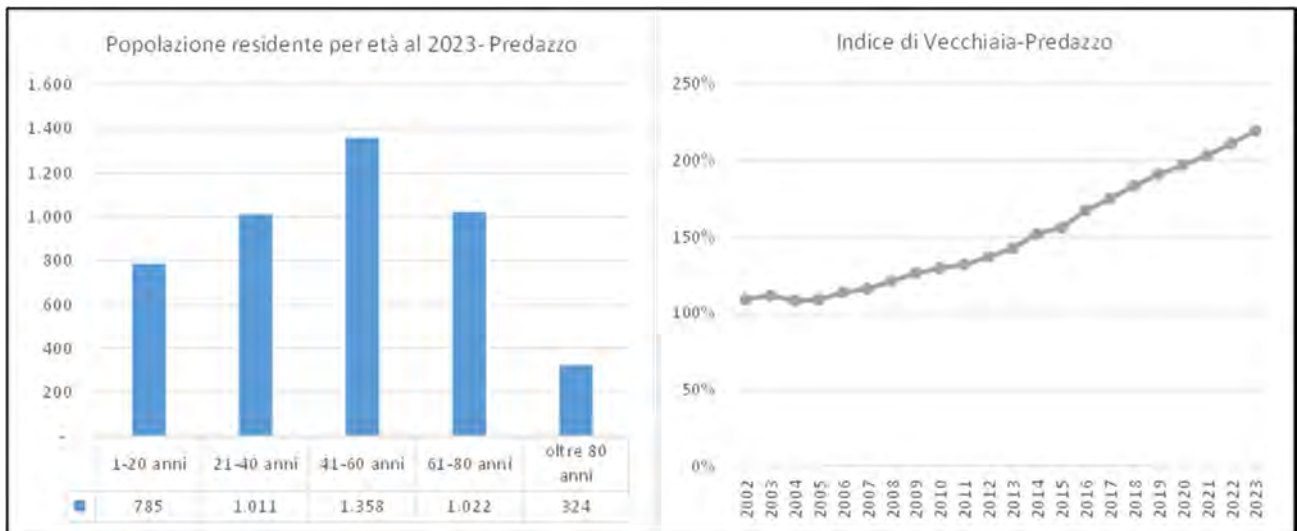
Popolazione residente per età al 2023- Predazzo

1.600
1.400
1.200
1.000
800
600
400
200
-

| | 1-20 anni | 21-40 anni | 41-60 anni | 61-80 anni | oltre 80 anni |
|---|---|---|---|---|---|
| ■ | 785 | 1.011 | 1.358 | 1.022 | 324 |

Indice di Vecchiaia-Predazzo

250%
200%
150%
100%
50%
0%

2002 2003 2004 2005 2006 2007 2008 2009 2010 2011 2012 2013 2014 2015 2016 2017 2018 2019 2020 2021 2022 2023